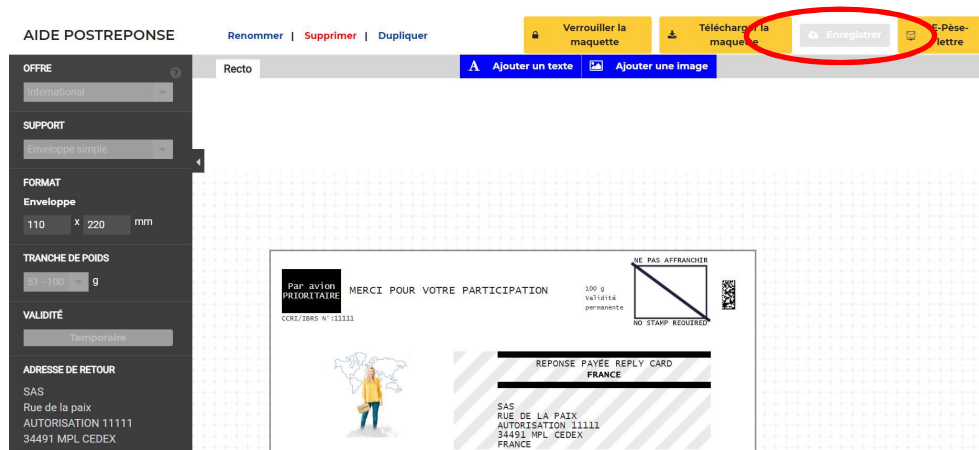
AIDE POSTREPONSE

Renommer | Supprimer | Dupliquer

Verrouiller la maquette

Télécharger la maquette

Enregistrer

E-Pèse-lettre

OFFRE

International

SUPPORT

Enveloppe simple

FORMAT

Enveloppe

110 x 220 mm

TRANCHE DE POIDS

51 - 100 g

VALIDITÉ

Temporaire

ADRESSE DE RETOUR

SAS
Rue de la paix
AUTORISATION 11111
34491 MPL CEDEX

Recto

Ajouter un texte

Ajouter une image

Par avion PRIORITAIRE

MERCI POUR VOTRE PARTICIPATION

100 g Validité permanente

NE PAS AFFRANCHIR

NO STAMP REQUIRED

CCRI/IBRS N°:11111

REPONSE PAYÉE REPLY CARD
FRANCE

SAS
RUE DE LA PAIX
AUTORISATION 11111
34491 MPL CEDEX
FRANCE